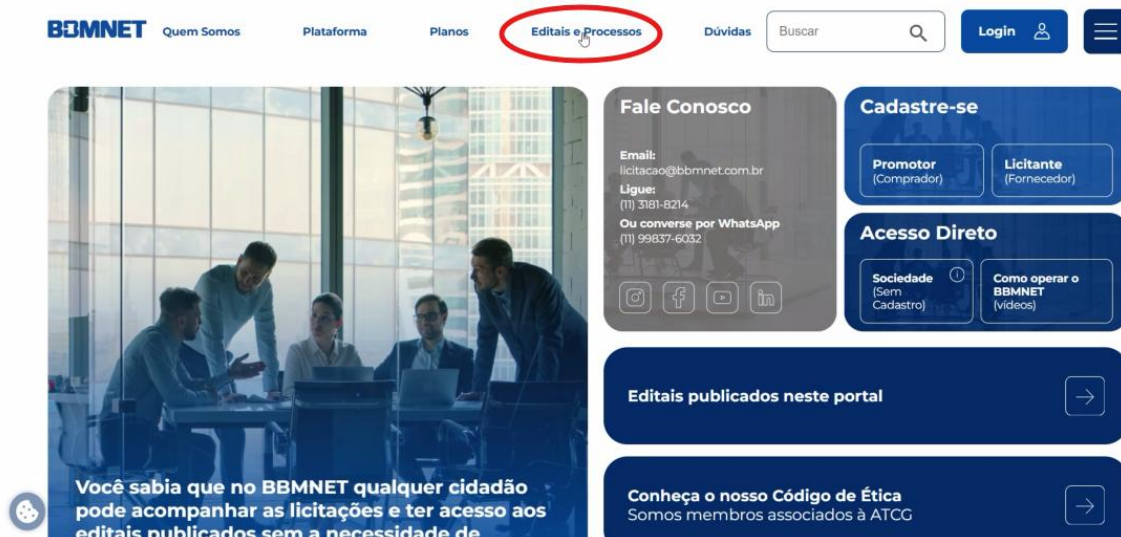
BBMNET Quem Somos Plataforma Planos Editais e Processos Dúvidas Buscar Login

Fale Conosco

Email:
licitacao@bbmnet.com.br
Ligue:
(11) 3181-8214
Ou converse por WhatsApp
(11) 99837-6032

Cadastre-se

Promotor
(Comprador)

Licitante
(Fornecedor)

Acesso Direto

Sociedade
(Sem Cadastro)

Como operar o BBMNET
(vídeos)

Editais publicados neste portal

Conheça o nosso Código de Ética
Somos membros associados à ATCG

Você sabia que no BBMNET qualquer cidadão pode acompanhar as licitações e ter acesso aos editais publicados sem a necessidade de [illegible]